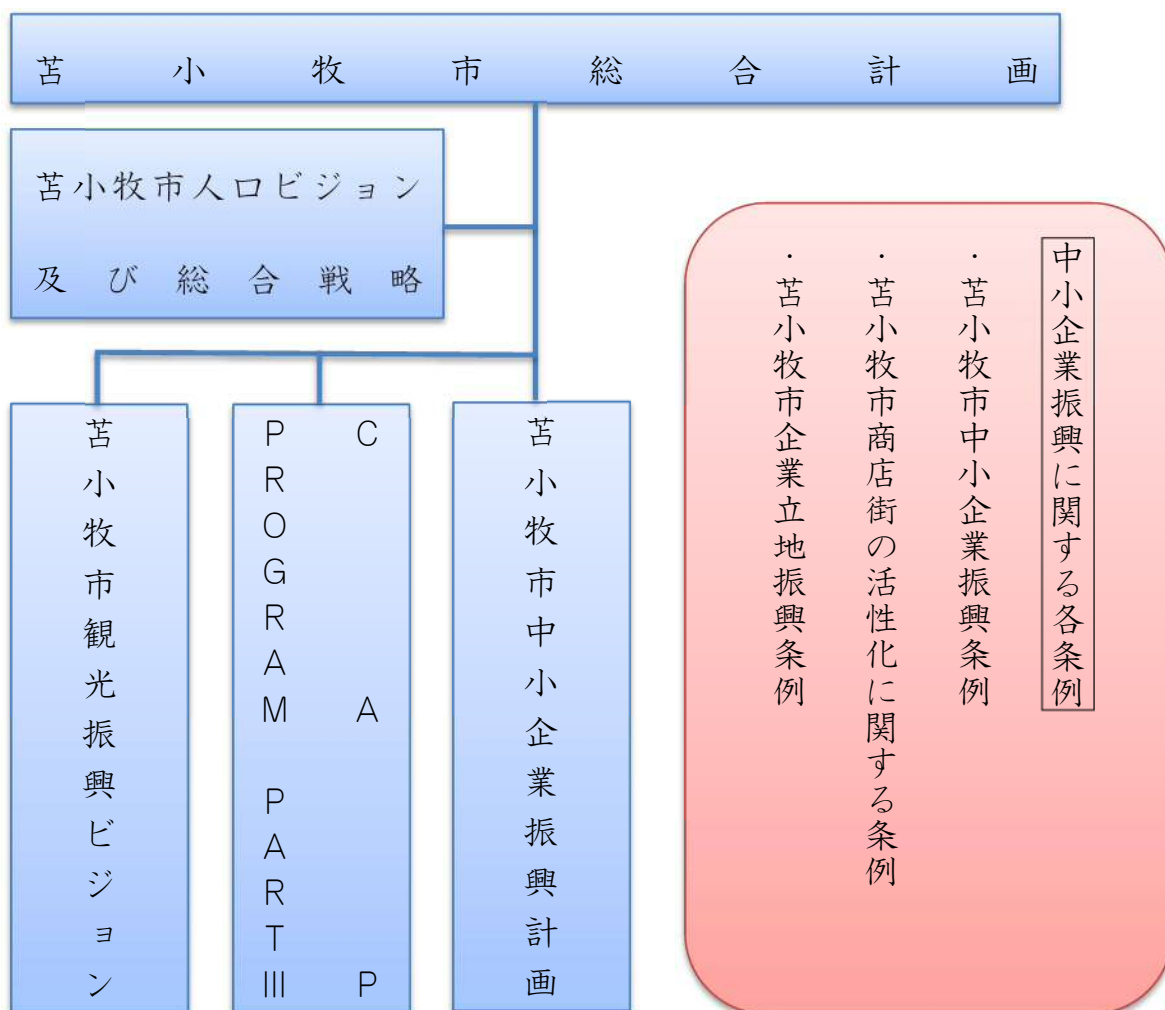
苫小牧市総合計画

苫小牧市人口ビジョン及び総合戦略

苫小牧市観光振興ビジョン

CAP PROGRAM PARTⅢ

苫小牧市中小企業振興計画

中小企業振興に関する各条例
・苫小牧市中小企業振興条例
・苫小牧市商店街の活性化に関する条例
・苫小牧市企業立地振興条例